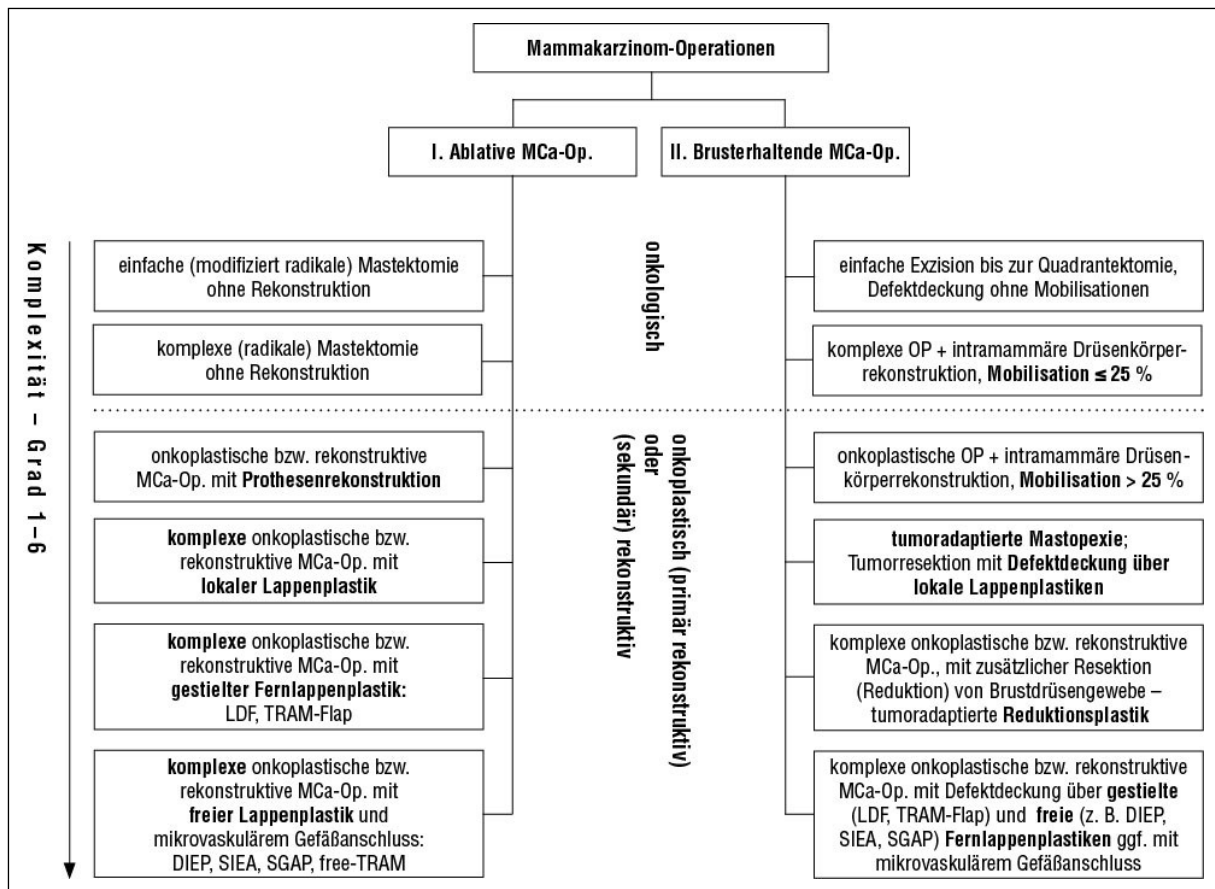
Mammakarzinom-Operationen

I. Ablative MCa-Op.

II. Brusterhaltende MCa-Op.

Komplexität – Grad 1–6

onkologisch

einfache (modifiziert radikale) Mastektomie ohne Rekonstruktion

komplexe (radikale) Mastektomie ohne Rekonstruktion

einfache Exzision bis zur Quadrantektomie, Defektdeckung ohne Mobilisationen

komplexe OP + intramammäre Drüsenkörperrekonstruktion, **Mobilisation ≤ 25 %**

onkoplastisch (primär rekonstruktiv) oder (sekundär) rekonstruktiv

onkoplastische bzw. rekonstruktive MCa-Op. mit **Prothesenrekonstruktion**

**komplexe** onkoplastische bzw. rekonstruktive MCa-Op. mit **lokaler Lappenplastik**

**komplexe** onkoplastische bzw. rekonstruktive MCa-Op. mit **gestielter Fernlappenplastik:** LDF, TRAM-Flap

**komplexe** onkoplastische bzw. rekonstruktive MCa-Op. mit **freier Lappenplastik** und mikrovaskulärem Gefäßanschluss: DIEP, SIEA, SGAP, free-TRAM

onkoplastische OP + intramammäre Drüsenkörperrekonstruktion, **Mobilisation > 25 %**

**tumoradaptierte Mastopexie**; Tumorresektion mit **Defektdeckung über lokale Lappenplastiken**

komplexe onkoplastische bzw. rekonstruktive MCa-Op., mit zusätzlicher Resektion (Reduktion) von Brustdrüsengewebe – tumoradaptierte **Reduktionsplastik**

komplexe onkoplastische bzw. rekonstruktive MCa-Op. mit Defektdeckung über **gestielte** (LDF, TRAM-Flap) und **freie** (z. B. DIEP, SIEA, SGAP) **Fernlappenplastiken** ggf. mit mikrovaskulärem Gefäßanschluss